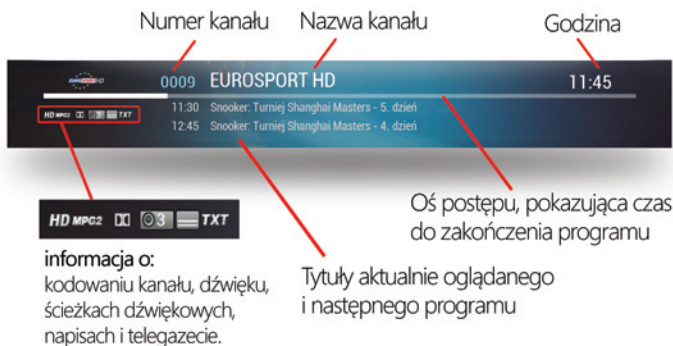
Numer kanału
Nazwa kanału
Godzina

0009 EUROSPORT HD
11:45
11:30 Snooker: Turniej Shanghai Masters - 5. dzień
12:45 Snooker: Turniej Shanghai Masters - 4. dzień

HD MPG2 3 TXT

HD MPG2 3 TXT

informacja o:
kodowaniu kanału, dźwięku, ścieżkach dźwiękowych, napisach i telegazecie.

Oś postępu, pokazująca czas do zakończenia programu

Tytuły aktualnie oglądanego i następnego programu